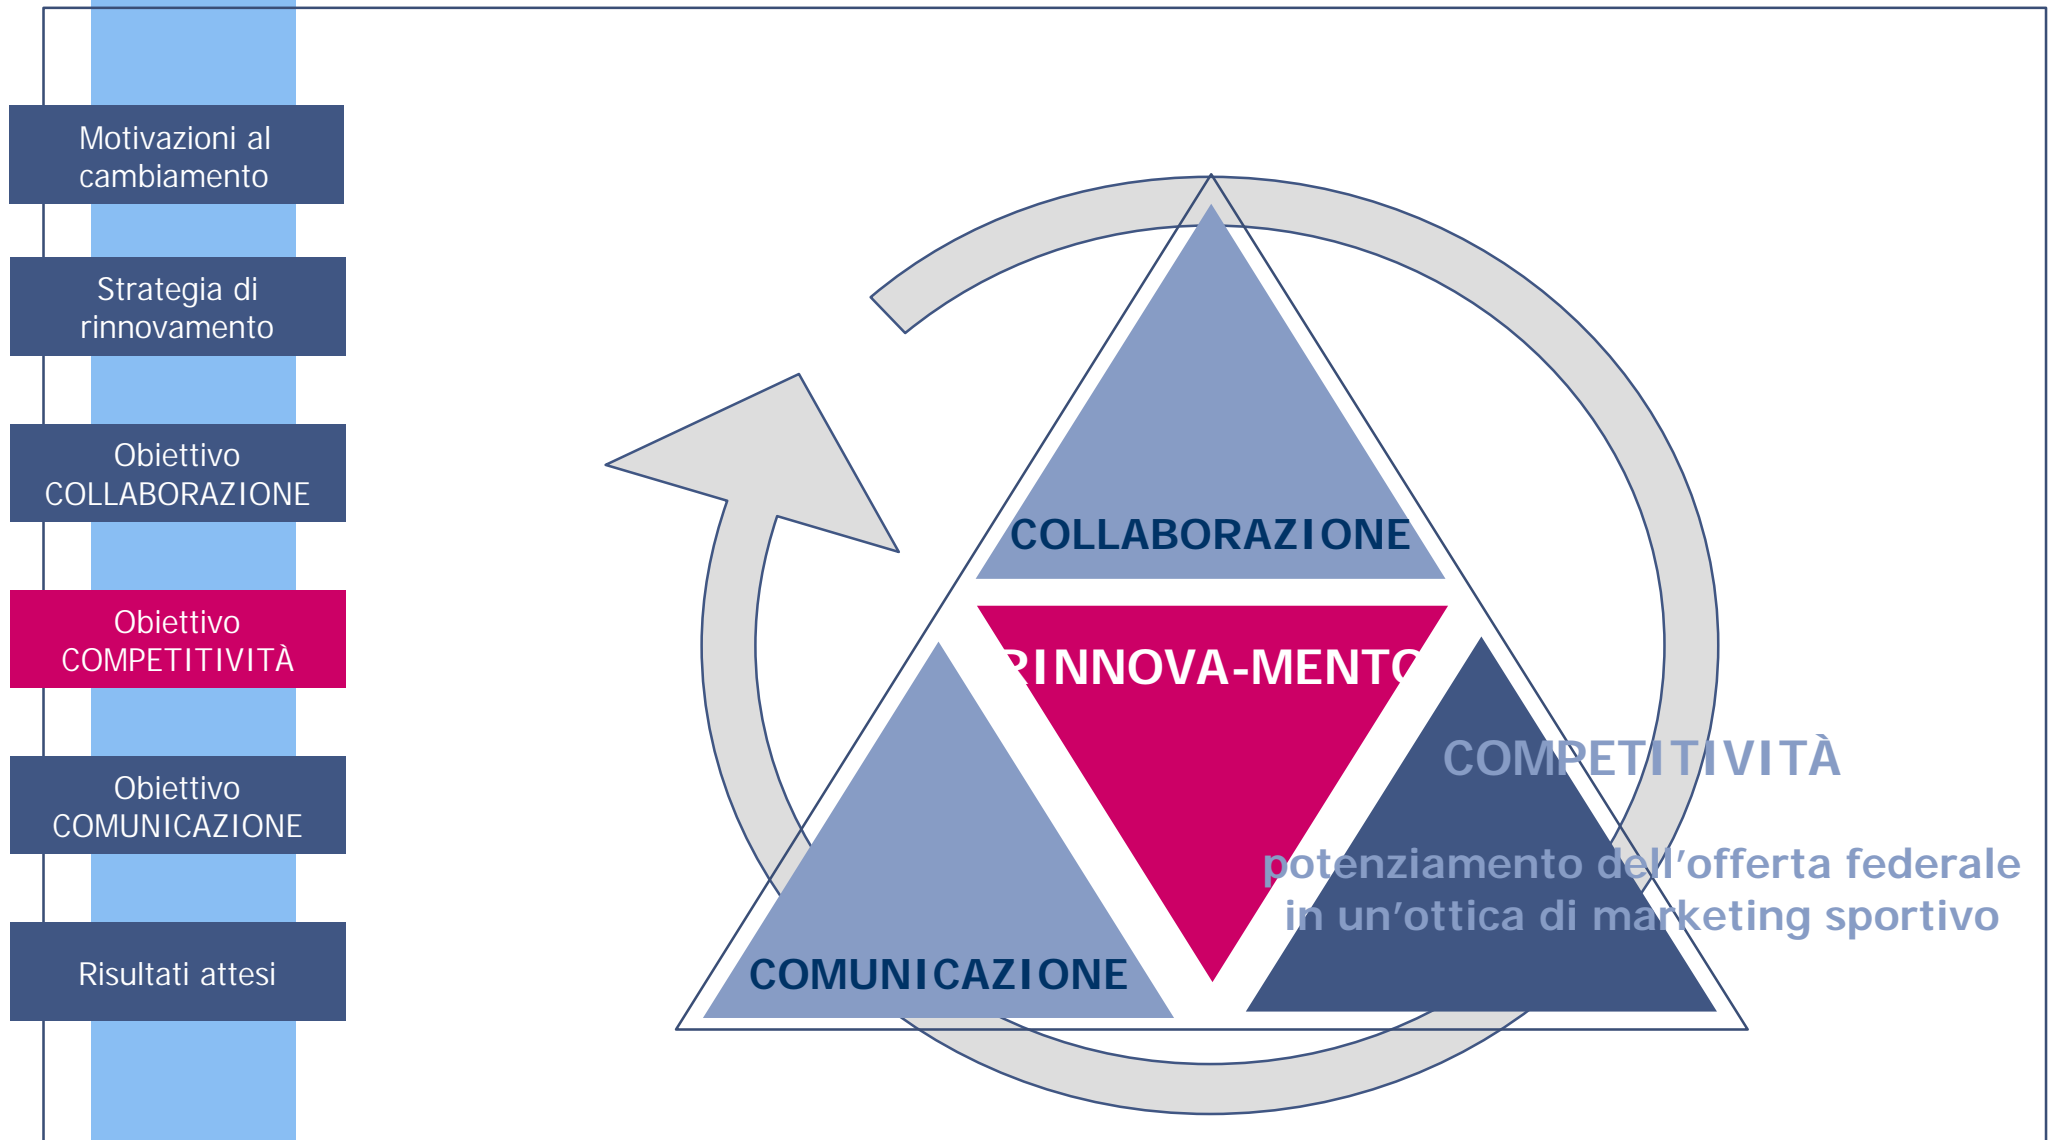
Motivazioni al cambiamento

Strategia di rinnovamento

Obiettivo COLLABORAZIONE

Obiettivo COMPETITIVITÀ

Obiettivo COMUNICAZIONE

Risultati attesi

COLLABORAZIONE

RINNOVA-MENTO

COMPETITIVITÀ

potenziamento dell’offerta federale in un’ottica di marketing sportivo

COMUNICAZIONE